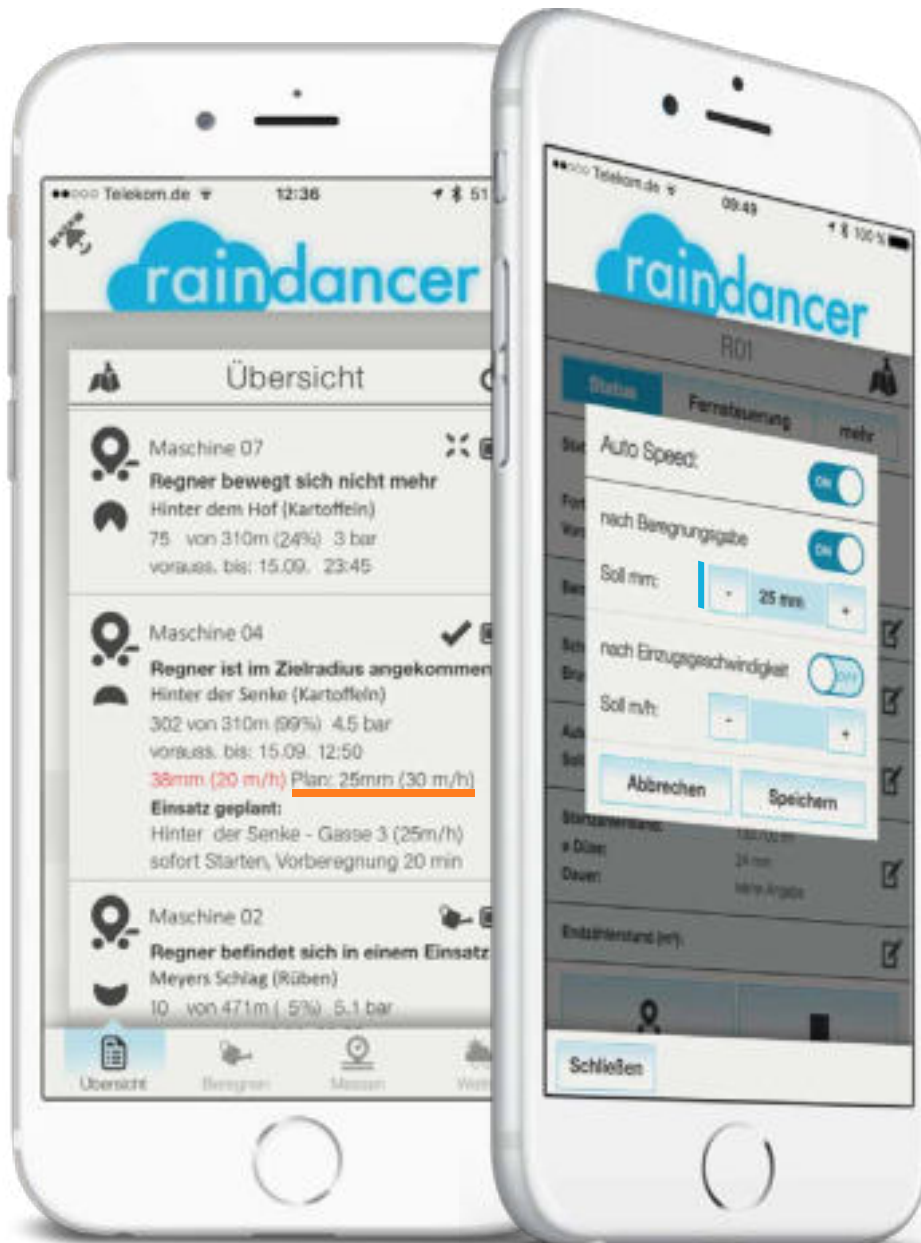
●●○○○ Telekom.de 12:36 51

raindancer

Übersicht

Maschine 07
Regner bewegt sich nicht mehr
Hinter dem Hof (Kartoffeln)
75 von 310m (24%) 3 bar
vorauss. bis: 15.09. 23:45

Maschine 04
Regner ist im Zielradius angekommen
Hinter der Senke (Kartoffeln)
302 von 310m (99%) 4.5 bar
vorauss. bis: 15.09. 12:50
38mm (20 m/h) Plan: 25mm (30 m/h)
Einsatz geplant:
Hinter der Senke - Gasse 3 (25m/h)
sofort Starten, Vorberegnung 20 min

Maschine 02
Regner befindet sich in einem Einsatz
Meyers Schlag (Rüben)
10 von 471m ( 5%) 5.1 bar

Übersicht Beregnen Messen Wet

●●○○○ Telekom.de 09:49 100 %

raindancer

R01

Status Fernsteuerung mehr

Auto Speed: ON

nach Beregnungsgabe ON
Soll mm: - 25 mm +

nach Einzugsgeschwindigkeit OFF
Soll m/h: - +

Abbrechen Speichern

Startzählerstand:
ø Düse: 24 mm
Dauer: keine Angabe

Endzählerstand (m³):

Schließen